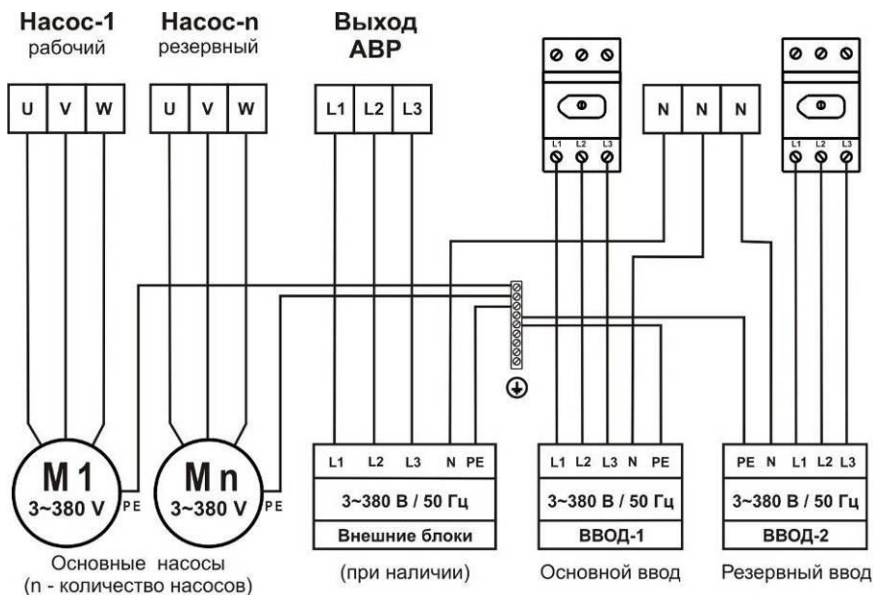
Насос-1
рабочий

Насос-n
резервный

Выход
АВР

| U | V | W |
|---|---|---|

| U | V | W |
|---|---|---|

| L1 | L2 | L3 |
|---|---|---|

L1 L2 L3

| N | N | N |
|---|---|---|

L1 L2 L3

M 1
3~380 V
PE

M n
3~380 V
PE

| L1 | L2 | L3 | N | PE |
|---|---|---|---|---|
| 3~380 В / 50 Гц | | | | |
| Внешние блоки | | | | |

| L1 | L2 | L3 | N | PE |
|---|---|---|---|---|
| 3~380 В / 50 Гц | | | | |
| ВВОД-1 | | | | |

| PE | N | L1 | L2 | L3 |
|---|---|---|---|---|
| 3~380 В / 50 Гц | | | | |
| ВВОД-2 | | | | |

Основные насосы
(n - количество насосов)

(при наличии)

Основной ввод

Резервный ввод